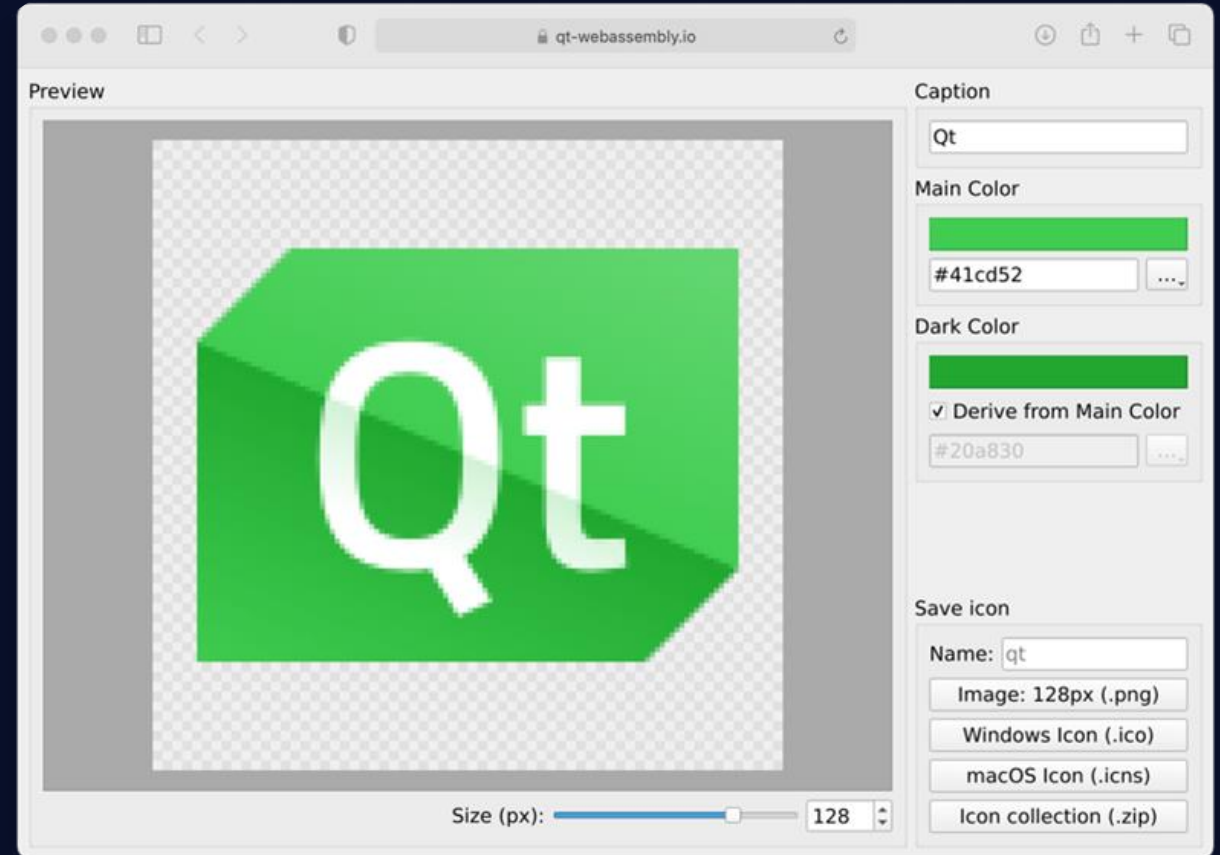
qt-webassembly.io

Preview

Qt

Size (px): 128

Caption

Qt

Main Color

#41cd52 ...

Dark Color

✓ Derive from Main Color

#20a830 ...

Save icon

Name: qt

Image: 128px (.png)

Windows Icon (.ico)

macOS Icon (.icns)

Icon collection (.zip)